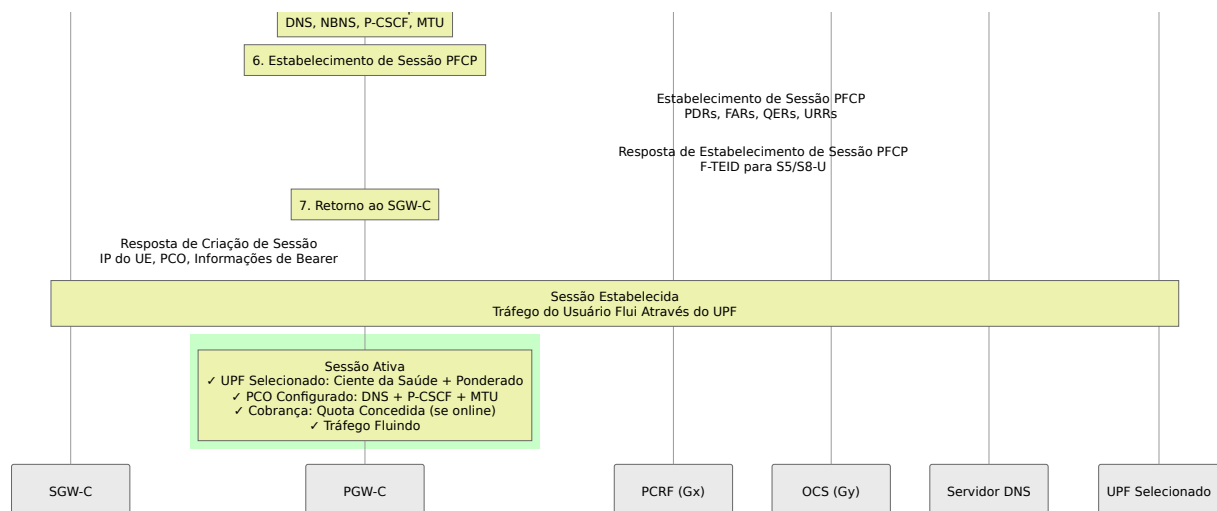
DNS, NBNS, P-CSCF, MTU

6. Estabelecimento de Sessão PFCP

Estabelecimento de Sessão PFCP
PDRs, FARs, QERs, URRs

Resposta de Estabelecimento de Sessão PFCP
F-TEID para S5/S8-U

7. Retorno ao SGW-C

Resposta de Criação de Sessão
IP do UE, PCO, Informações de Bearer

Sessão Estabelecida
Tráfego do Usuário Flui Através do UPF

Sessão Ativa
✓ UPF Selecionado: Ciente da Saúde + Ponderado
✓ PCO Configurado: DNS + P-CSCF + MTU
✓ Cobrança: Quota Concedida (se online)
✓ Tráfego Fluindo

SGW-C

PGW-C

PCRF (Gx)

OCS (Gy)

Servidor DNS

UPF Selecionado